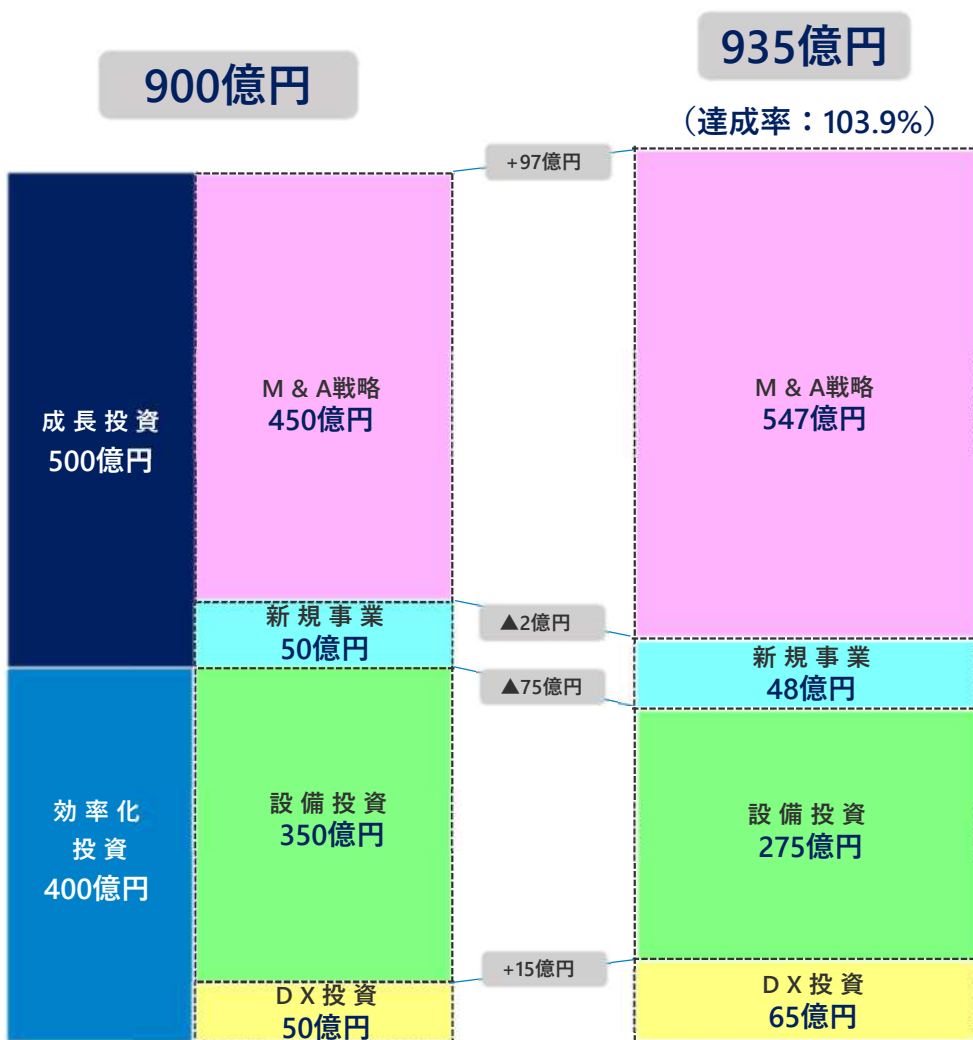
900億円

935億円

（達成率：103.9%）

+97億円

成長投資
500億円

M & A戦略
450億円

M & A戦略
547億円

新規事業
50億円

▲2億円

新規事業
48億円

▲75億円

効率化
投資
400億円

設備投資
350億円

設備投資
275億円

+15億円

DX投資
50億円

DX投資
65億円